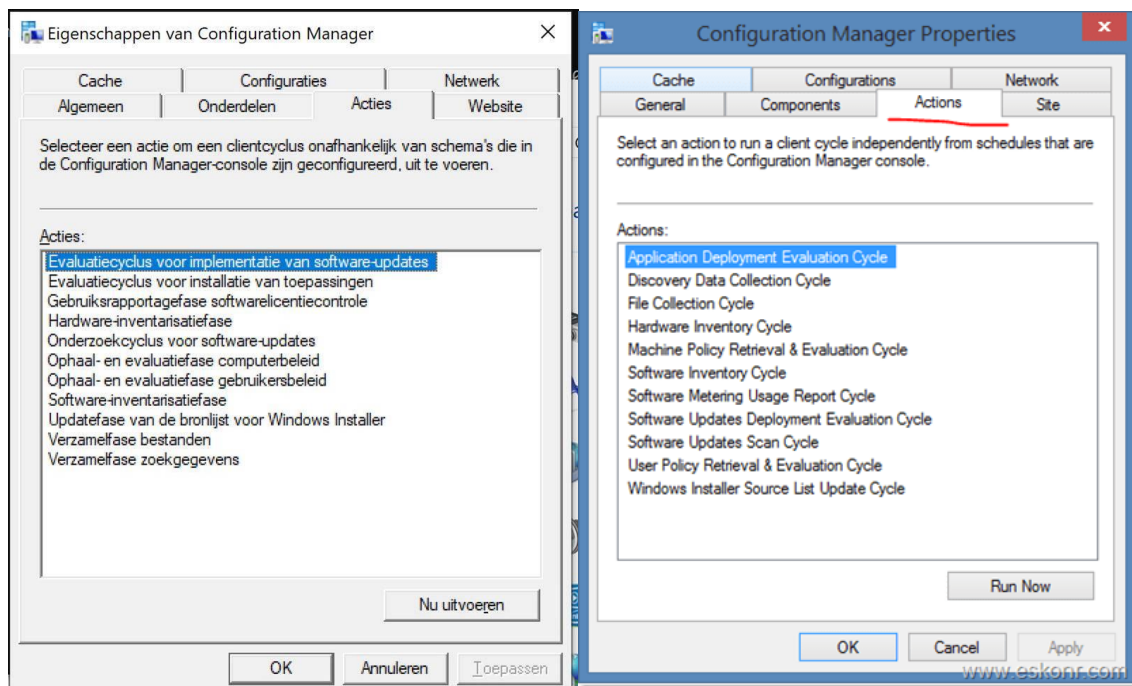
Eigenschappen van Configuration Manager

Cache | Configuraties | Netwerk
Algemeen | Onderdelen | Acties | Website

Selecteer een actie om een clientcyclus onafhankelijk van schema's die in de Configuration Manager-console zijn geconfigureerd, uit te voeren.

Acties:

Evaluatiecyclus voor implementatie van software-updates
Evaluatiecyclus voor installatie van toepassingen
Gebruiksrapportagefase softwarelicentiecontrole
Hardware-inventarisatiefase
Onderzoekcyclus voor software-updates
Ophaal- en evaluatiefase computerbeleid
Ophaal- en evaluatiefase gebruikersbeleid
Software-inventarisatiefase
Updatefase van de bronlijst voor Windows Installer
Verzamelfase bestanden
Verzamelfase zoekgegevens

Nu uitvoeren

OK | Annuleren | Toepassen

Configuration Manager Properties

Cache | Configurations | Network
General | Components | Actions | Site

Select an action to run a client cycle independently from schedules that are configured in the Configuration Manager console.

Actions:

Application Deployment Evaluation Cycle
Discovery Data Collection Cycle
File Collection Cycle
Hardware Inventory Cycle
Machine Policy Retrieval & Evaluation Cycle
Software Inventory Cycle
Software Metering Usage Report Cycle
Software Updates Deployment Evaluation Cycle
Software Updates Scan Cycle
User Policy Retrieval & Evaluation Cycle
Windows Installer Source List Update Cycle

Run Now

OK | Cancel | Apply

www.eskonr.com